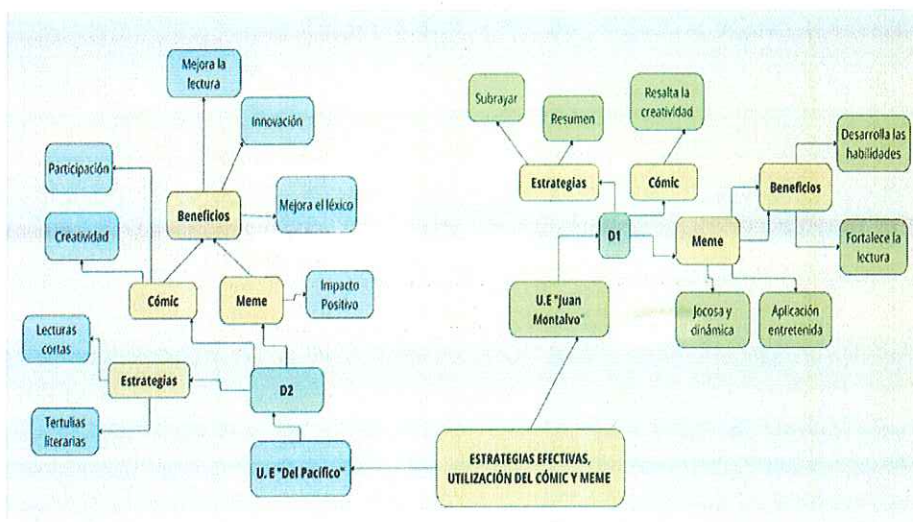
Mejora la lectura

Innovación

Participación

Beneficios

Mejora el léxico

Creatividad

Cómic

Meme

Impacto Positivo

Lecturas cortas

Estrategias

D2

Tertulias literarias

U. E "Del Pacífico"

Subrayar

Resumen

Resalta la creatividad

Estrategias

Cómic

D1

Beneficios

Desarrolla las habilidades

Meme

Fortalece la lectura

U.E "Juan Montalvo"

Jocosa y dinámica

Aplicación entretenida

ESTRATEGIAS EFECTIVAS, UTILIZACIÓN DEL CÓMIC Y MEME